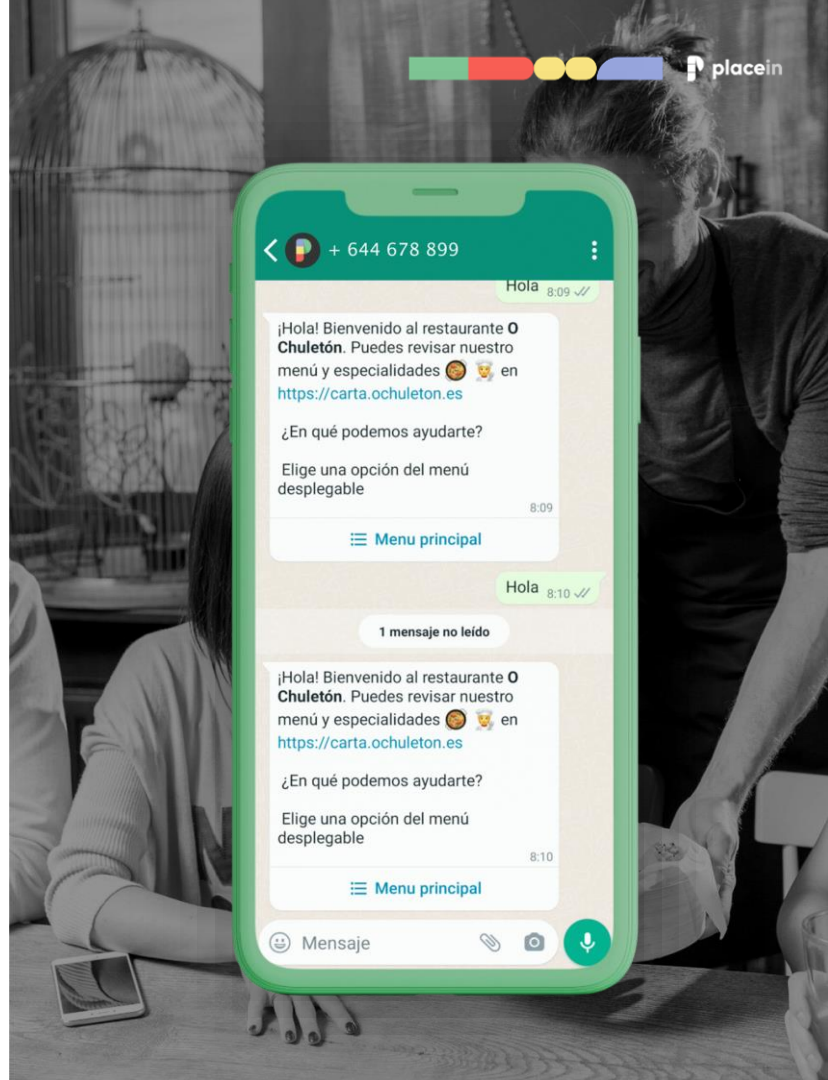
placein

+ 644 678 899

Hola 8:09

¡Hola! Bienvenido al restaurante **O Chuletón**. Puedes revisar nuestro menú y especialidades 🥘 👨‍🍳 en https://carta.ochuleton.es

¿En qué podemos ayudarte?

Elige una opción del menú desplegable

8:09

Menu principal

Hola 8:10

1 mensaje no leído

¡Hola! Bienvenido al restaurante **O Chuletón**. Puedes revisar nuestro menú y especialidades 🥘 👨‍🍳 en https://carta.ochuleton.es

¿En qué podemos ayudarte?

Elige una opción del menú desplegable

8:10

Menu principal

Mensaje